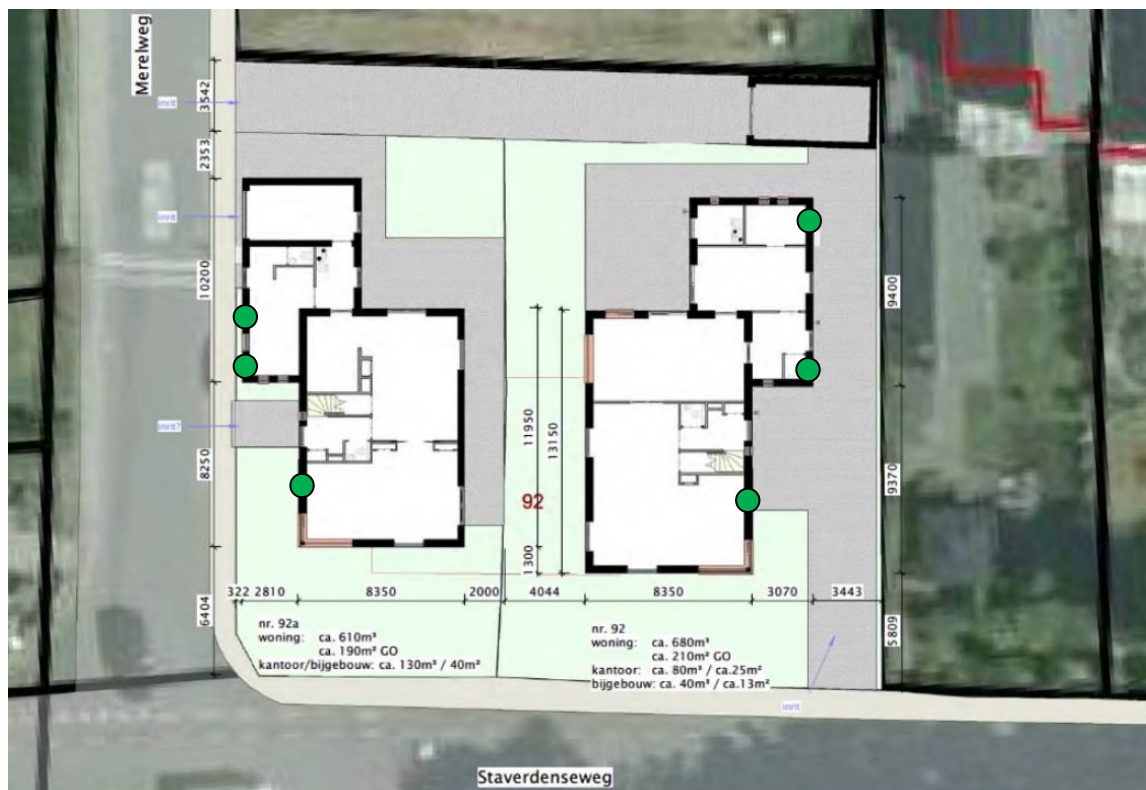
Merelweg

inrit
3542
2353
inrit
10200
inrit?
8250
6404

9400
9370
5809

11950
13150
1300
92

322 2810 8350 2000 4044 8350 3070 3443

nr. 92a
woning: ca. 610m³
ca. 190m² GO
kantoor/bijgebouw: ca. 130m³ / 40m²

nr. 92
woning: ca. 680m³
ca. 210m² GO
kantoor: ca. 80m³ / ca.25m²
bijgebouw: ca. 40m³ / ca.13m²

inrit

Staverdenseweg